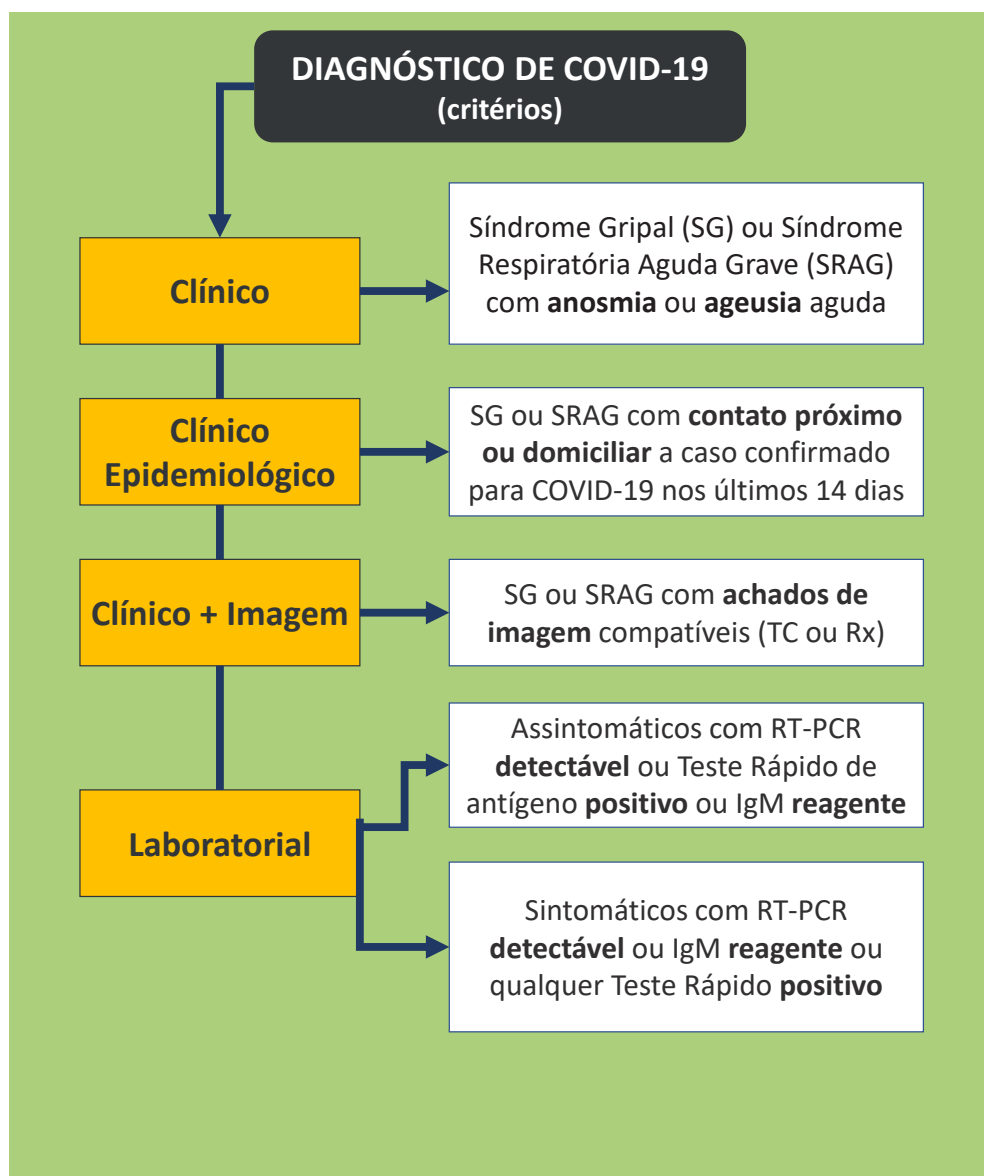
DIAGNÓSTICO DE COVID-19
(critérios)

Clínico

Síndrome Gripal (SG) ou Síndrome Respiratória Aguda Grave (SRAG) com anosmia ou ageusia aguda

Clínico Epidemiológico

SG ou SRAG com contato próximo ou domiciliar a caso confirmado para COVID-19 nos últimos 14 dias

Clínico + Imagem

SG ou SRAG com achados de imagem compatíveis (TC ou Rx)

Laboratorial

Assintomáticos com RT-PCR detectável ou Teste Rápido de antígeno positivo ou IgM reagente

Sintomáticos com RT-PCR detectável ou IgM reagente ou qualquer Teste Rápido positivo